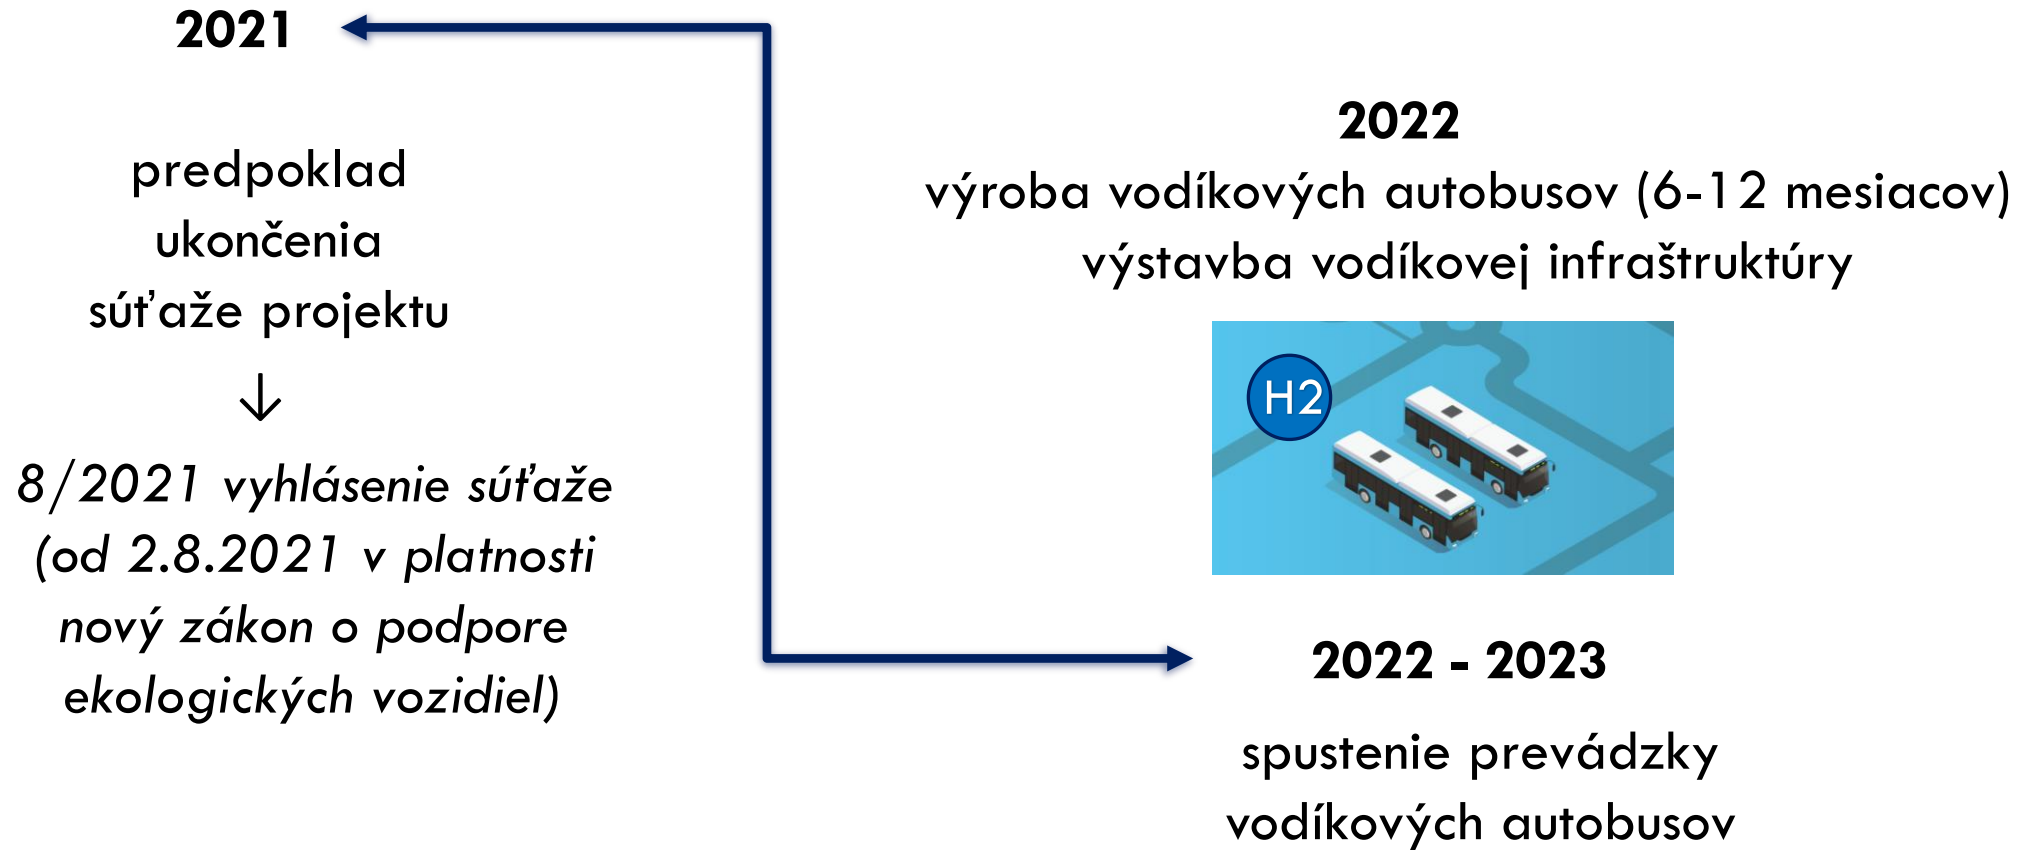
**2021**

predpoklad ukončenia súťaže projektu

↓

*8/2021 vyhlásenie súťaže (od 2.8.2021 v platnosti nový zákon o podpore ekologických vozidiel)*

**2022**

výroba vodíkových autobusov (6-12 mesiacov)
výstavba vodíkovej infraštruktúry

H2

**2022 - 2023**

spustenie prevádzky vodíkových autobusov